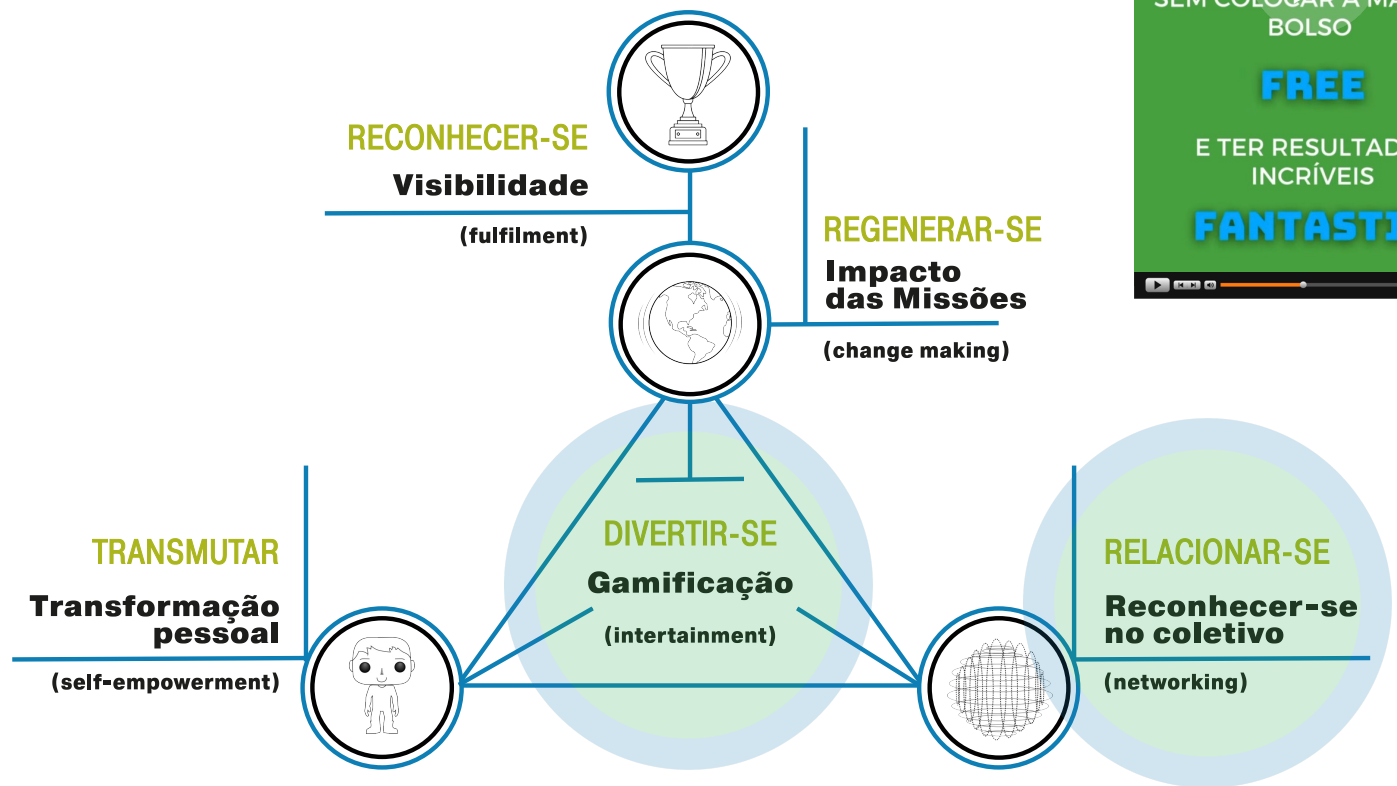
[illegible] BOLSO

FREE

E TER RESULTAD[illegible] INCRÍVEIS

FANTASTI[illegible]

RECONHECER-SE

Visibilidade

(fulfilment)

REGENERAR-SE

Impacto das Missões

(change making)

TRANSMUTAR

Transformação pessoal

(self-empowerment)

DIVERTIR-SE

Gamificação

(intertainment)

RELACIONAR-SE

Reconhecer-se no coletivo

(networking)